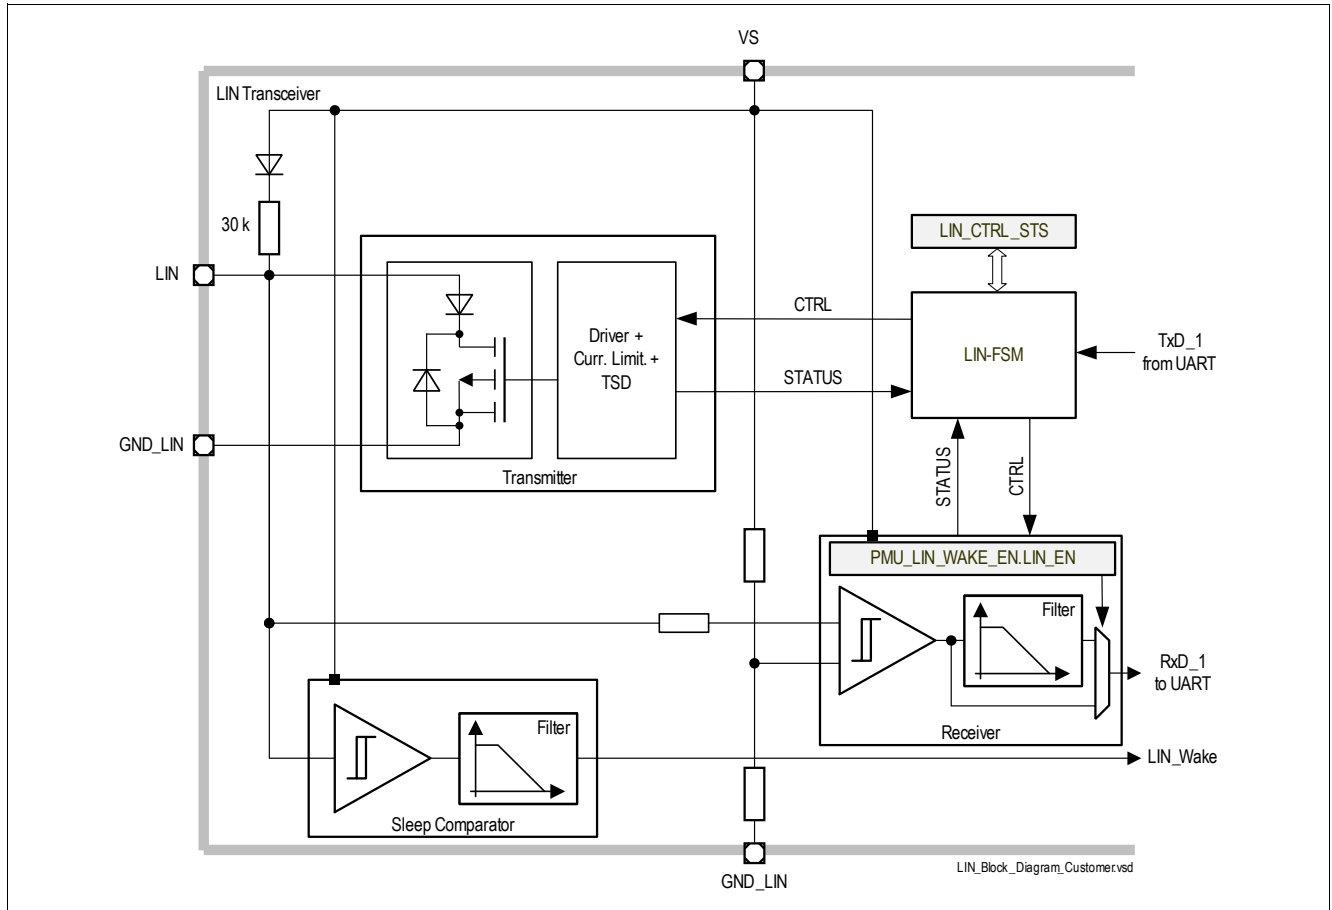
VS

LIN Transceiver

30 k

LIN

GND_LIN

LIN_CTRL_STS

CTRL

Driver + Curr. Limit. + TSD

LIN-FSM

TxD_1 from UART

STATUS

Transmitter

STATUS

CTRL

PMU_LIN_WAKE_EN.LIN_EN

Filter

RxD_1 to UART

Receiver

Filter

LIN_Wake

Sleep Comparator

GND_LIN

LIN_Block_Diagram_Customer.vsd